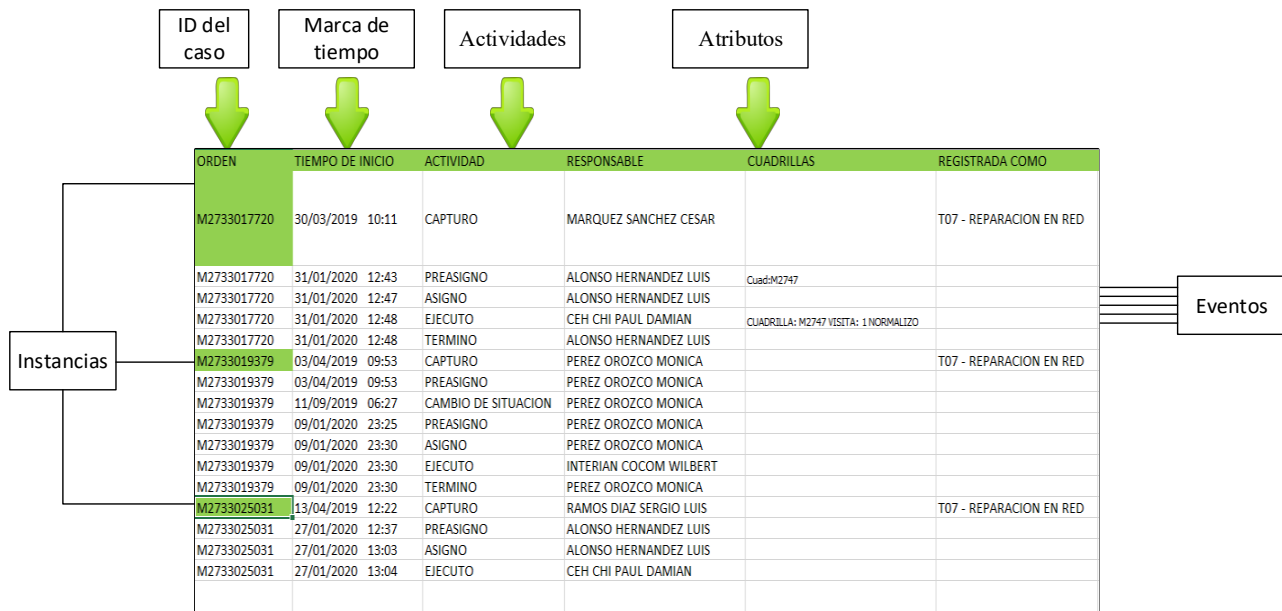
ID del caso

Marca de tiempo

Actividades

Atributos

| ORDEN | TIEMPO DE INICIO | ACTIVIDAD | RESPONSABLE | CUADRILLAS | REGISTRADA COMO |
|---|---|---|---|---|---|
| M2733017720 | 30/03/2019 10:11 | CAPTURO | MARQUEZ SANCHEZ CESAR | | T07 - REPARACION EN RED |
| M2733017720 | 31/01/2020 12:43 | PREASIGNO | ALONSO HERNANDEZ LUIS | Cuad:M2747 | |
| M2733017720 | 31/01/2020 12:47 | ASIGNO | ALONSO HERNANDEZ LUIS | | |
| M2733017720 | 31/01/2020 12:48 | EJECUTO | CEH CHI PAUL DAMIAN | CUADRILLA: M2747 VISITA: 1 NORMALIZO | |
| M2733017720 | 31/01/2020 12:48 | TERMINO | ALONSO HERNANDEZ LUIS | | |
| M2733019379 | 03/04/2019 09:53 | CAPTURO | PEREZ OROZCO MONICA | | T07 - REPARACION EN RED |
| M2733019379 | 03/04/2019 09:53 | PREASIGNO | PEREZ OROZCO MONICA | | |
| M2733019379 | 11/09/2019 06:27 | CAMBIO DE SITUACION | PEREZ OROZCO MONICA | | |
| M2733019379 | 09/01/2020 23:25 | PREASIGNO | PEREZ OROZCO MONICA | | |
| M2733019379 | 09/01/2020 23:30 | ASIGNO | PEREZ OROZCO MONICA | | |
| M2733019379 | 09/01/2020 23:30 | EJECUTO | INTERIAN COCOM WILBERT | | |
| M2733019379 | 09/01/2020 23:30 | TERMINO | PEREZ OROZCO MONICA | | |
| M2733025031 | 13/04/2019 12:22 | CAPTURO | RAMOS DIAZ SERGIO LUIS | | T07 - REPARACION EN RED |
| M2733025031 | 27/01/2020 12:37 | PREASIGNO | ALONSO HERNANDEZ LUIS | | |
| M2733025031 | 27/01/2020 13:03 | ASIGNO | ALONSO HERNANDEZ LUIS | | |
| M2733025031 | 27/01/2020 13:04 | EJECUTO | CEH CHI PAUL DAMIAN | | |

Instancias

Eventos